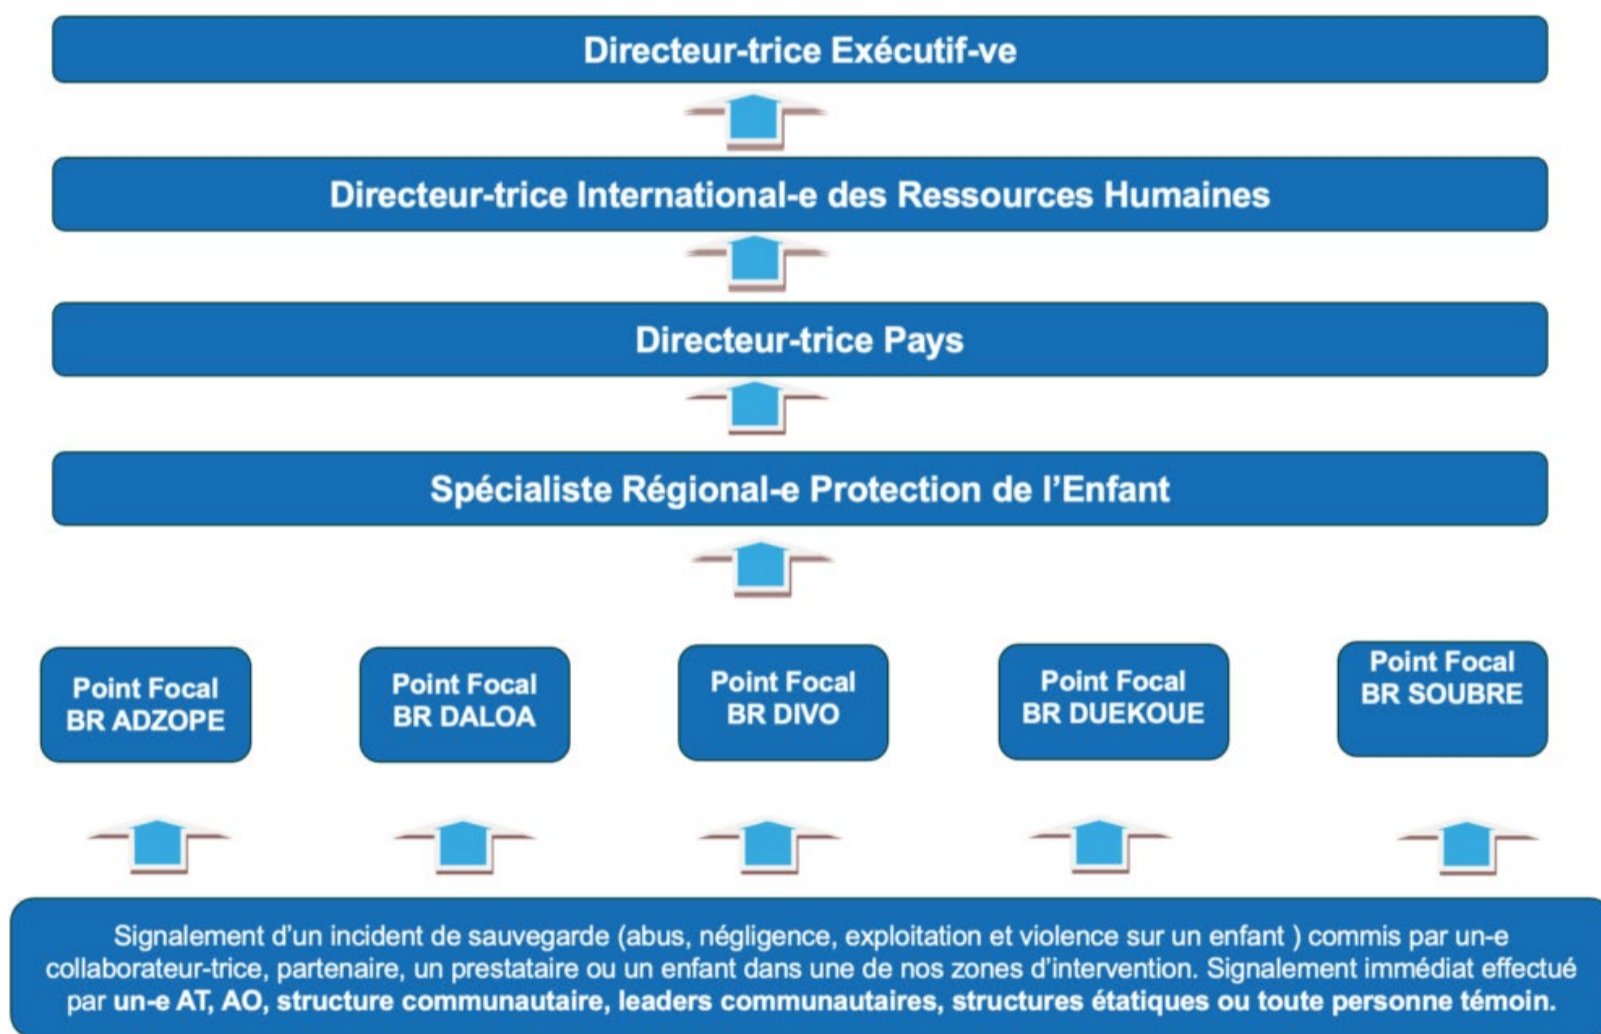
Directeur-trice Exécutif-ve

Directeur-trice International-e des Ressources Humaines

Directeur-trice Pays

Spécialiste Régional-e Protection de l'Enfant

Point Focal BR ADZOPE

Point Focal BR DALOA

Point Focal BR DIVO

Point Focal BR DUEKOUE

Point Focal BR SOUBRE

Signalement d'un incident de sauvegarde (abus, négligence, exploitation et violence sur un enfant ) commis par un-e collaborateur-trice, partenaire, un prestataire ou un enfant dans une de nos zones d'intervention. Signalement immédiat effectué par un-e AT, AO, structure communautaire, leaders communautaires, structures étatiques ou toute personne témoin.